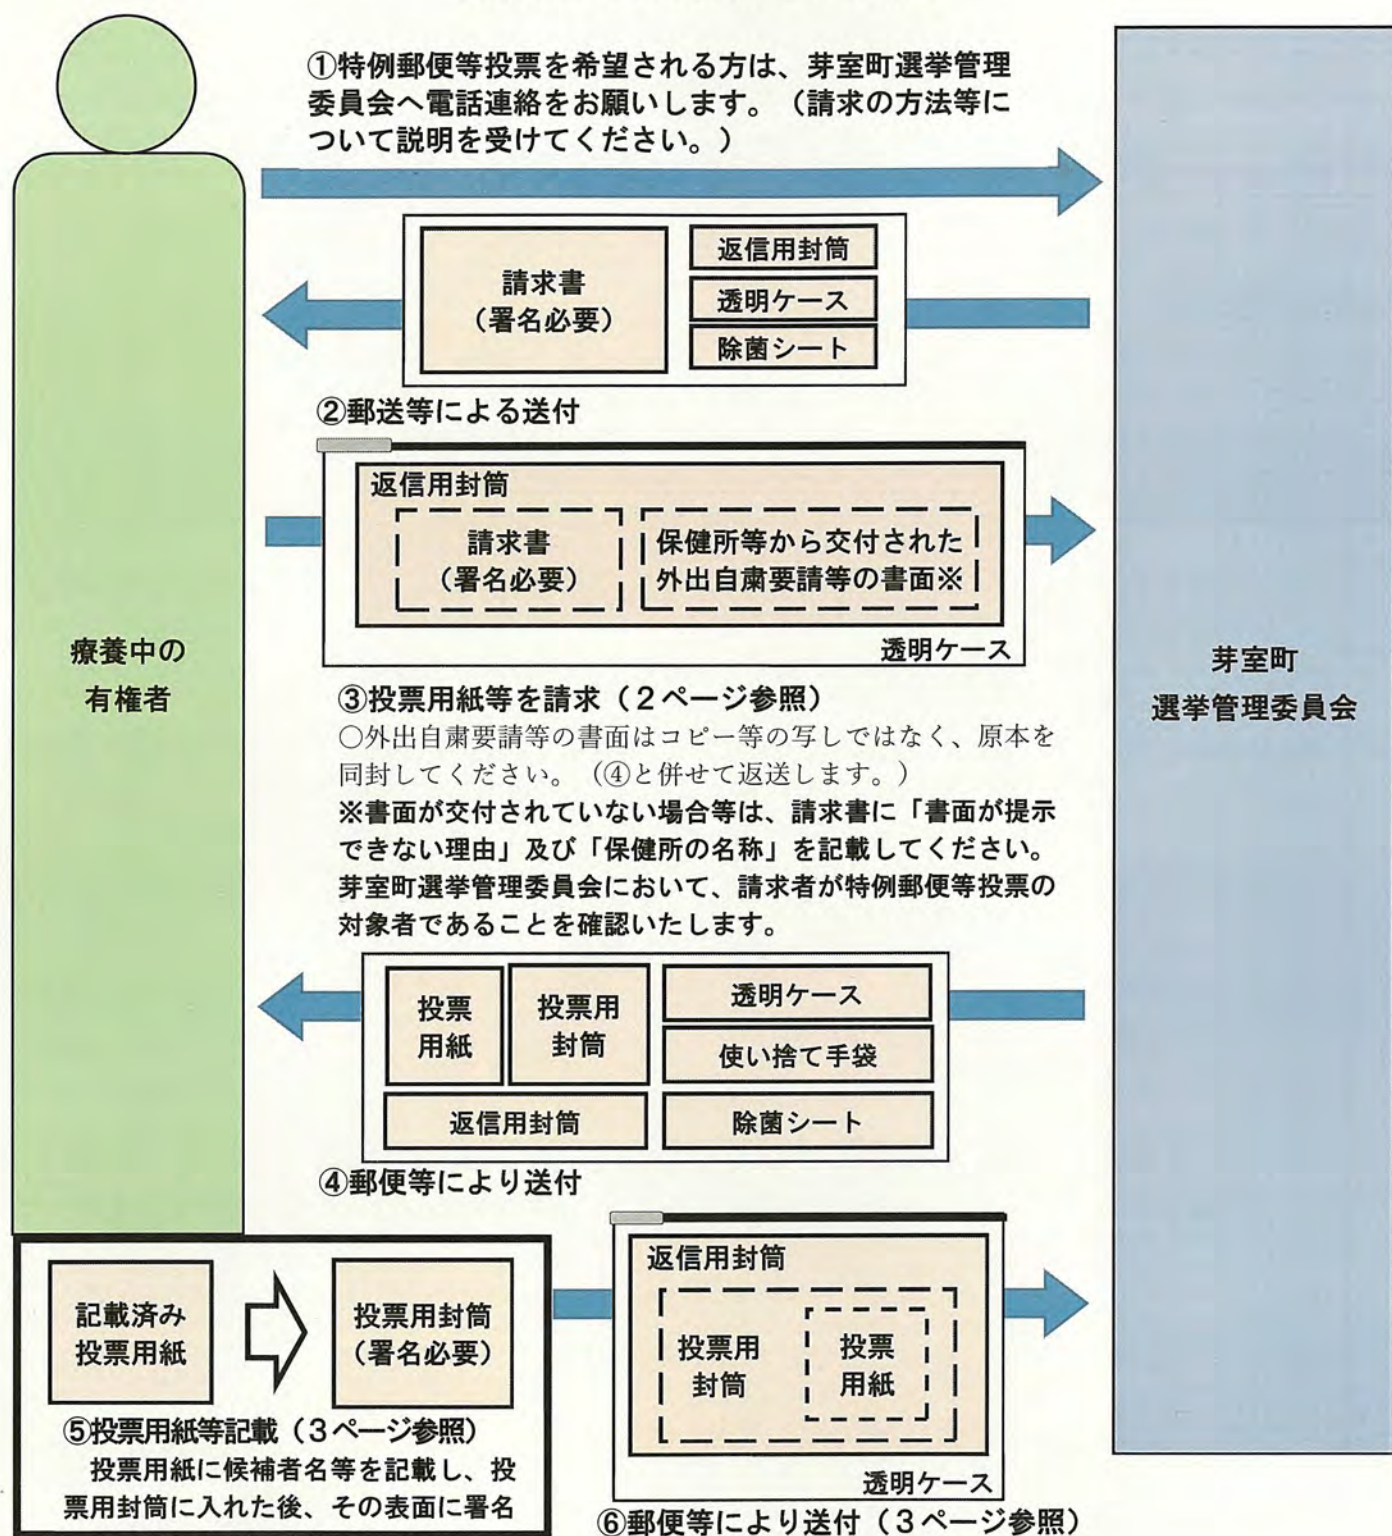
療養中の
有権者

①特例郵便等投票を希望される方は、芽室町選挙管理委員会へ電話連絡をお願いします。（請求の方法等について説明を受けてください。）

請求書
（署名必要）

返信用封筒
透明ケース
除菌シート

②郵送等による送付

返信用封筒
請求書
（署名必要）
保健所等から交付された外出自粛要請等の書面※
透明ケース

③投票用紙等を請求（2ページ参照）
○外出自粛要請等の書面はコピー等の写しではなく、原本を同封してください。（④と併せて返送します。）
※書面が交付されていない場合等は、請求書に「書面が提示できない理由」及び「保健所の名称」を記載してください。芽室町選挙管理委員会において、請求者が特例郵便等投票の対象者であることを確認いたします。

投票
用紙
投票用
封筒
透明ケース
使い捨て手袋
返信用封筒
除菌シート

④郵便等により送付

記載済み
投票用紙
投票用封筒
（署名必要）

⑤投票用紙等記載（3ページ参照）
投票用紙に候補者名等を記載し、投票用封筒に入れた後、その表面に署名

返信用封筒
投票用
封筒
投票
用紙
透明ケース

⑥郵便等により送付（3ページ参照）

芽室町
選挙管理委員会